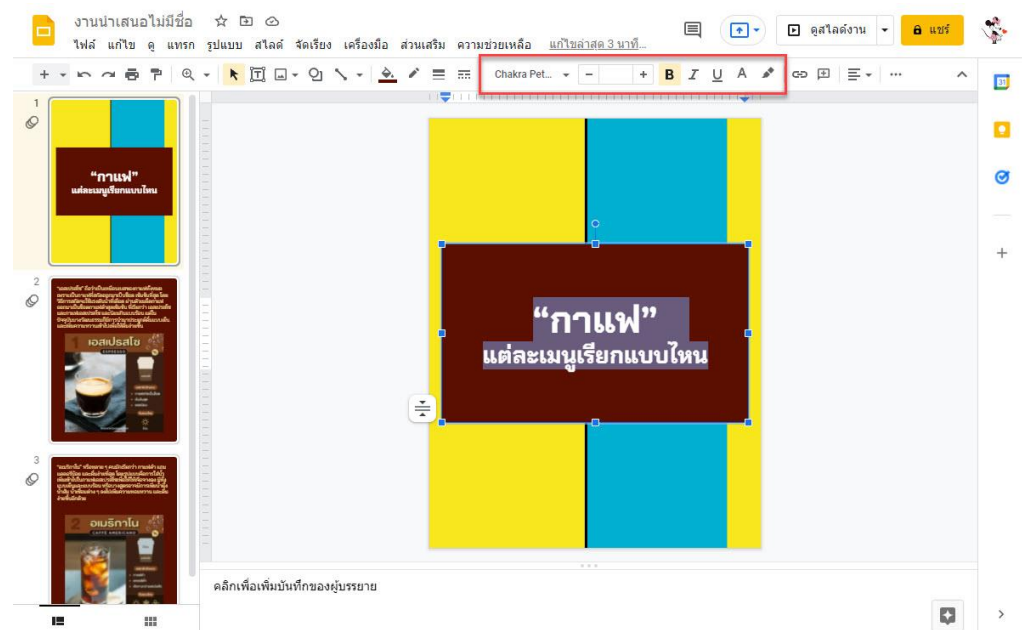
งานนำเสนอไม่มีชื่อ

ไฟล์ แก้ไข ดู แทรก รูปแบบ สไลด์ จัดเรียง เครื่องมือ ส่วนเสริม ความช่วยเหลือ แก้ไขล่าสุด 3 นาที...

ดูสไลด์งาน

แชร์

Chakra Pet...

B I U A

1

“กาแฟ” แต่ละเมนูเรียกแบบไหน

2

เอสเปรสโซ

3

อเมริกาโน

“กาแฟ”

แต่ละเมนูเรียกแบบไหน

คลิกเพื่อเพิ่มบันทึกของผู้บรรยาย